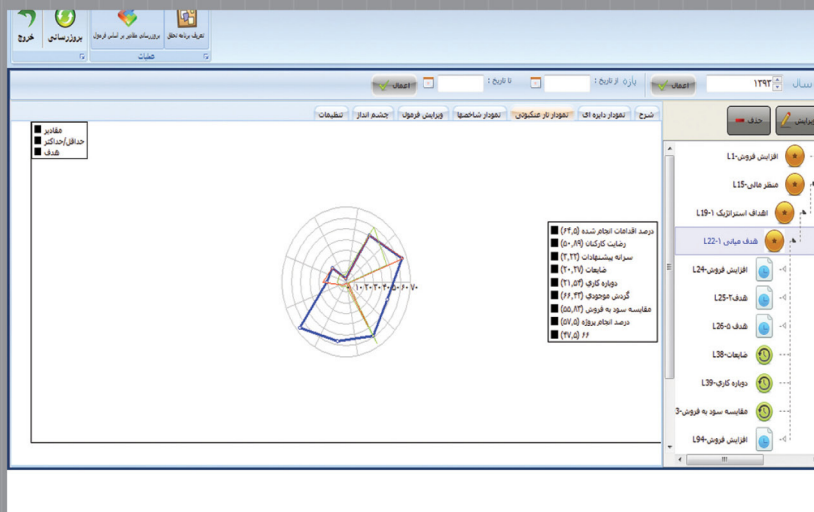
خروج
بروزرسانی
بروزرسانی مقادیر بر اساس فرمول
تعریف برنامه تحقق
عملیات

سال ۱۳۹۳
اعمال
بازه از تاریخ :
تا تاریخ :
اعمال

ویرایش
حذف

شرح
نمودار دایره ای
نمودار تار عنکبوتی
نمودار شاخصها
ویرایش فرمول
چشم انداز
تنظیمات

مقادیر
حداقل/حداکثر
هدف

درصد اقدامات انجام شده (۶۴,۵)
رضایت کارکنان (۵۰,۱۹)
سرانه پیشنهادات (۳,۳۳)
ضایعات (۲۰,۲۷)
دوباره کاری (۲۱,۵۴)
گردش موجودی (۶۶,۴۳)
مقایسه سود به فروش (۵۵,۱۳)
درصد انجام پروژه (۵۷,۵)
۶۶ (۴۷,۵)

۱۰۲۰۳۰۴۰۵۰۶۰۷۰

افزایش فروش-L1
منظر مالی-L15
اهداف استراتژیک ۱-L19
هدف میانی ۱-L22
افزایش فروش-L24
هدف۲-L25
هدف ۵-L26
ضایعات-L38
دوباره کاری-L39
مقایسه سود به فروش-3
افزایش فروش-L94